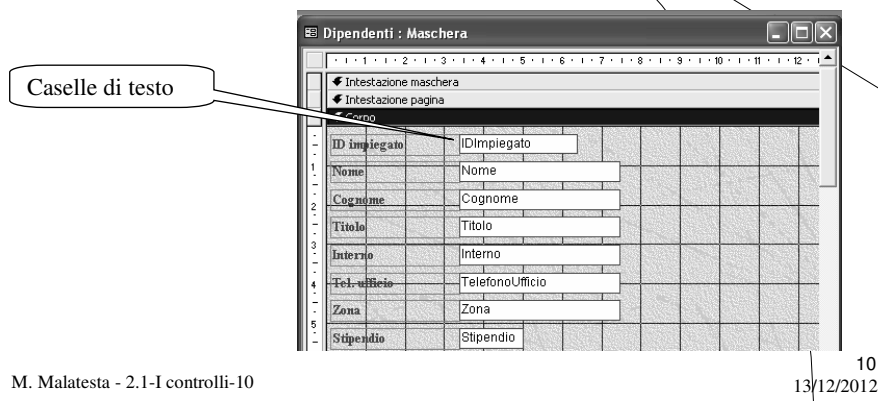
Dipendenti : Maschera

Caselle di testo

Intestazione maschera

Intestazione pagina

Corpo

ID impiegato | IDImpiegato

Nome | Nome

Cognome | Cognome

Titolo | Titolo

Interno | Interno

Tel. ufficio | TelefonoUfficio

Zona | Zona

Stipendio | Stipendio

M. Malatesta - 2.1-I controlli-10

10

13/12/2012